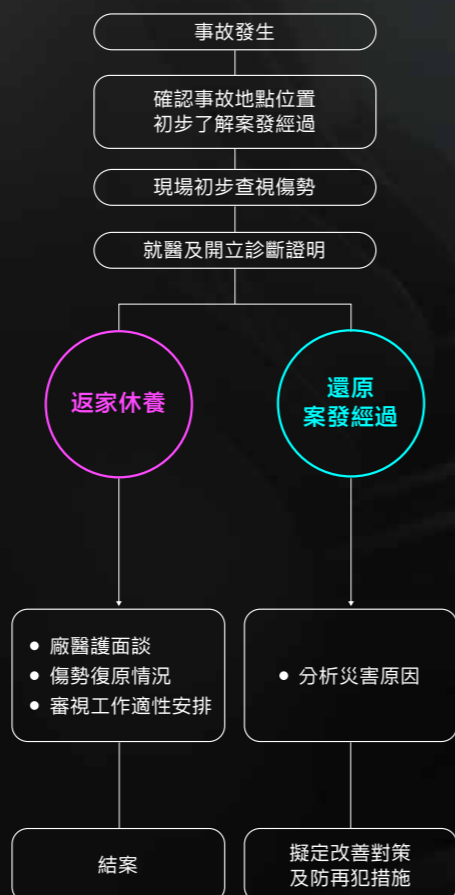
事故發生

確認事故地點位置
初步了解案發經過

現場初步查視傷勢

就醫及開立診斷證明

返家休養

還原
案發經過

• 廠醫護面談
• 傷勢復原情況
• 審視工作適性安排

• 分析災害原因

結案

擬定改善對策
及防再犯措施